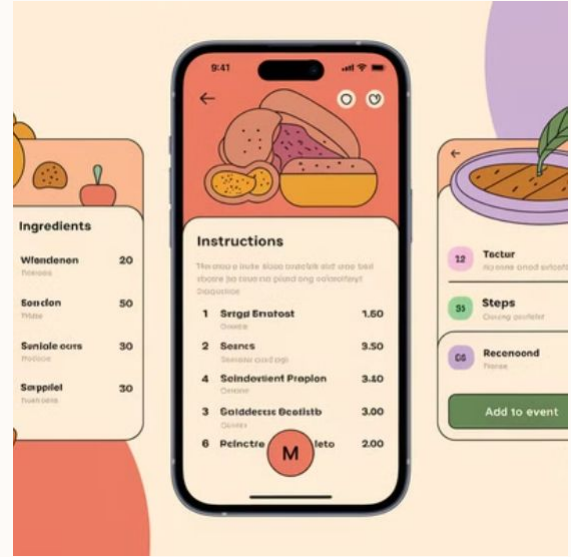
Ingredients
Wlendenen 20
Frenoes
Sondon 50
Thdse
Senlale ours 30
Prolcce
Sappiel 30
Inuenoes

9:41

Instructions
The ooo o bute sloso oocebh ofo oos bed stoore bo coos no piand oog ocovalfrcef dsgaodice

1 Sergd Bnatost 1.50
Gooce
2 Seanes 3.50
Seoaie ocod oda
4 Selndevtient Proplon 3.40
Oooee
3 Goldeects Boatistb 3.00
Oooer
6 Pelnctre M leto 2.00

12 Tactur
Iscone ond sviceto
55 Steps
Cooing porlete
C6 Reconond
Trooe
Add to event